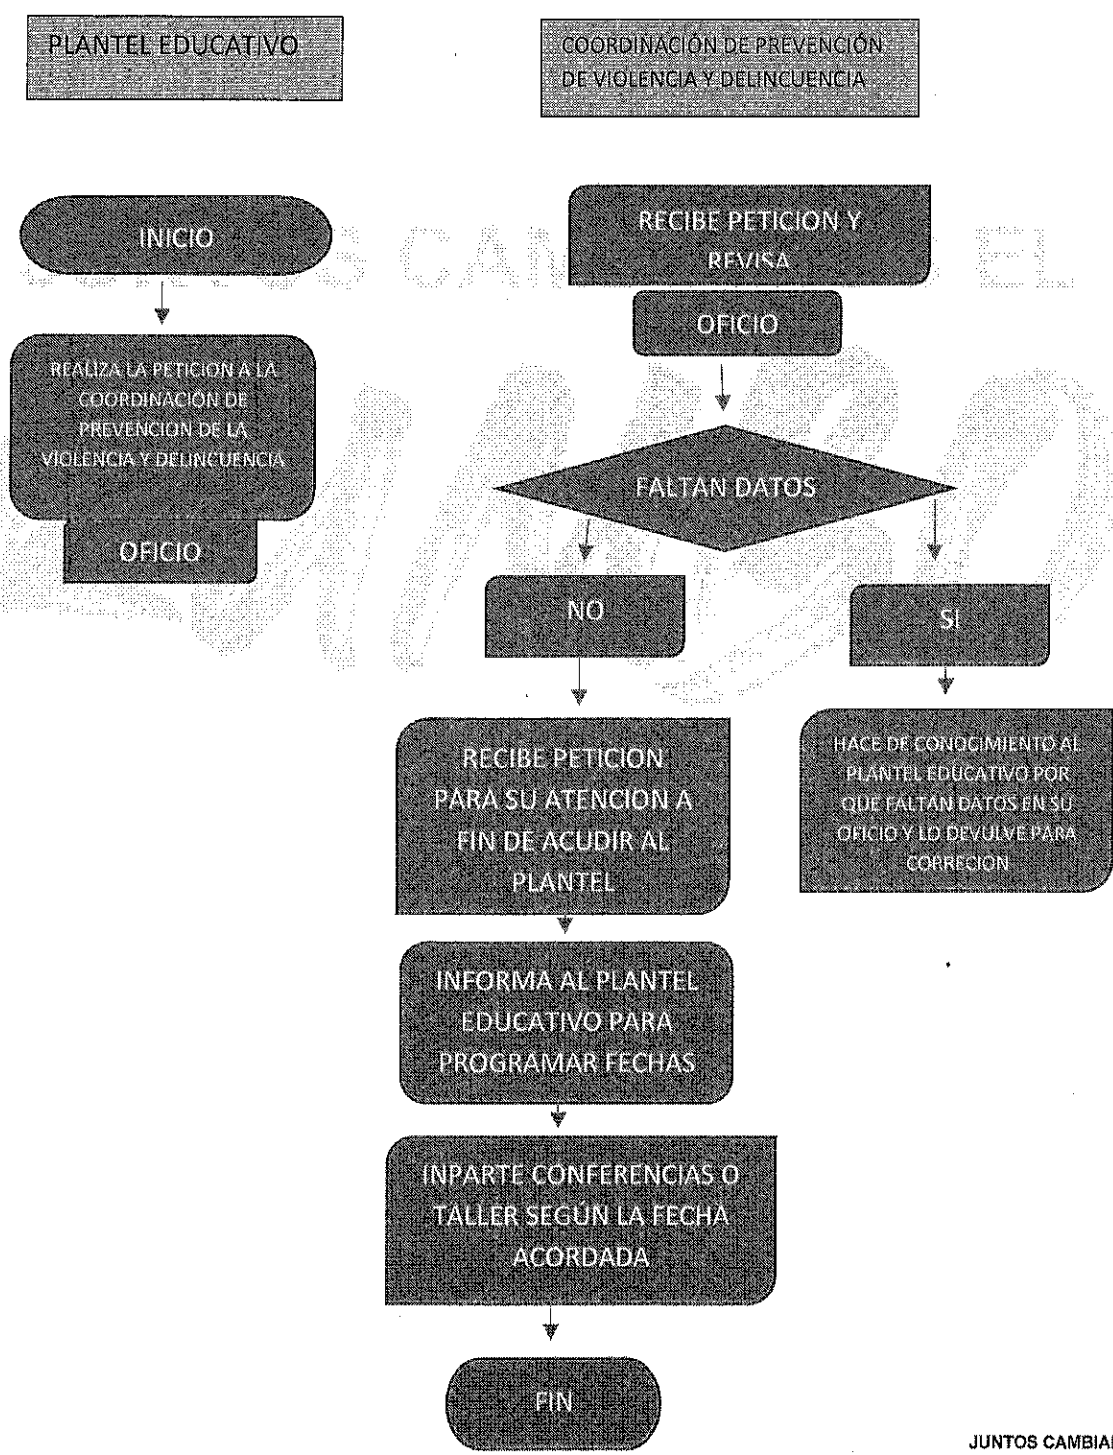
PLANTEL EDUCATIVO

COORDINACIÓN DE PREVENCIÓN DE VIOLENCIA Y DELINCUENCIA

INICIO

REALIZA LA PETICION A LA COORDINACIÓN DE PREVENCION DE LA VIOLENCIA Y DELINCUENCIA

OFICIO

RECIBE PETICION Y REVISA

OFICIO

FALTAN DATOS

NO

SI

RECIBE PETICION PARA SU ATENCION A FIN DE ACUDIR AL PLANTEL

HACE DE CONOCIMIENTO AL PLANTEL EDUCATIVO POR QUE FALTAN DATOS EN SU OFICIO Y LO DEVULVE PARA CORRECION

INFORMA AL PLANTEL EDUCATIVO PARA PROGRAMAR FECHAS

INPARTE CONFERENCIAS O TALLER SEGÚN LA FECHA ACORDADA

FIN

JUNTOS CAMBIA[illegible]